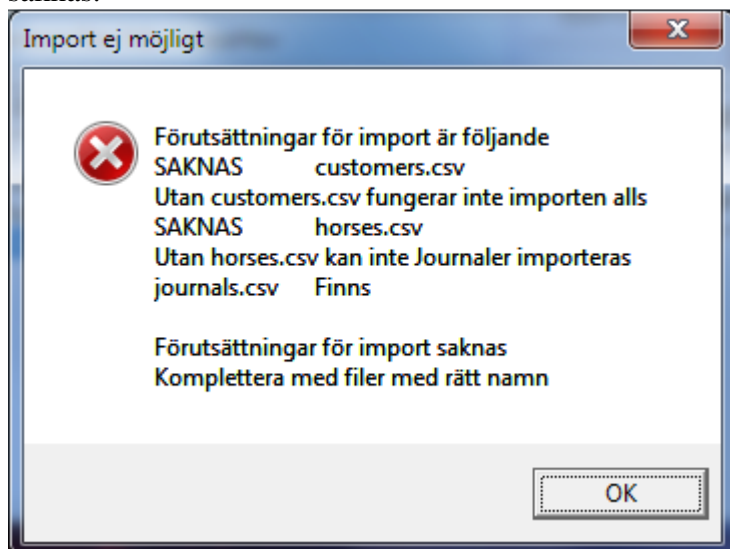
saknas.

Import ej möjligt

Förutsättningar för import är följande
SAKNAS customers.csv
Utan customers.csv fungerar inte importen alls
SAKNAS horses.csv
Utan horses.csv kan inte Journaler importeras
journals.csv Finns

Förutsättningar för import saknas
Komplettera med filer med rätt namn

OK